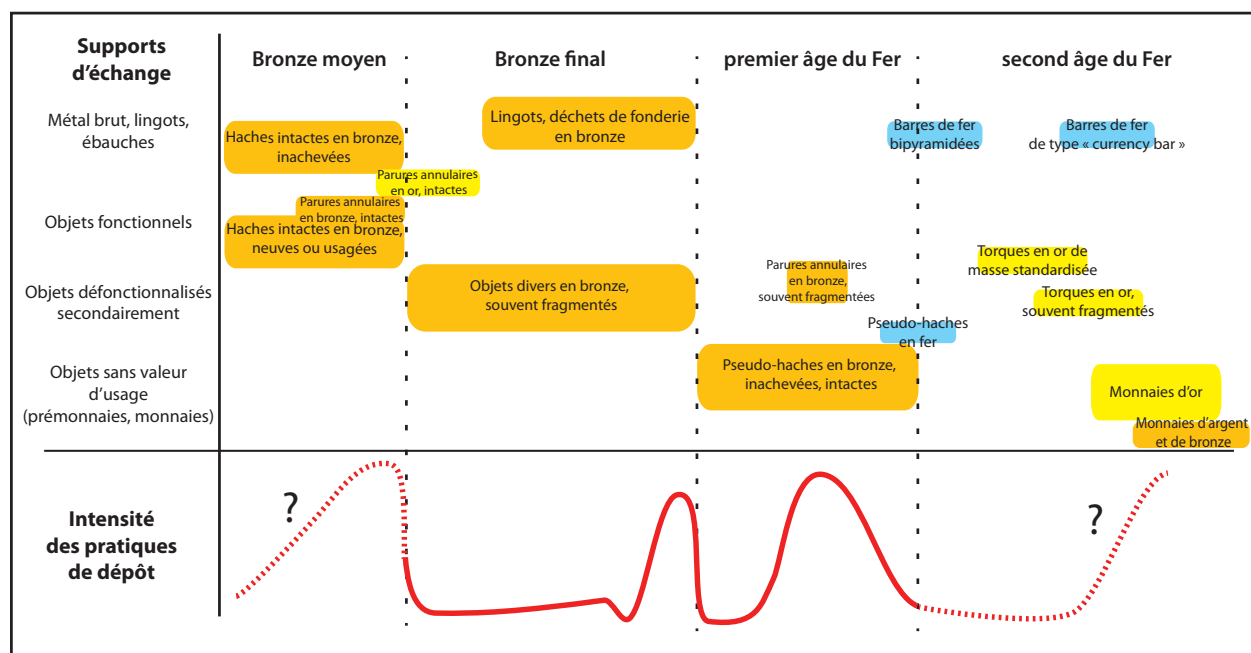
| Supports d'échange | Bronze moyen | Bronze final | premier âge du Fer | second âge du Fer |
|---|---|---|---|---|
| Métal brut, lingots, ébauches | Haches intactes en bronze, inachevées | Lingots, déchets de fonderie en bronze | Barres de fer bipyramidées | Barres de fer de type « currency bar » |
| | Parures annulaires en or, intactes | | | |
| Objets fonctionnels | Parures annulaires en bronze, intactes | | | |
| | Haches intactes en bronze, neuves ou usagées | | | Torques en or de masse standardisée |
| Objets défonctionnalisés secondairement | | Objets divers en bronze, souvent fragmentés | Parures annulaires en bronze, souvent fragmentées | Torques en or, souvent fragmentés |
| | | | Pseudo-haches en fer | |
| Objets sans valeur d'usage (prémonnaies, monnaies) | | | Pseudo-haches en bronze, inachevées, intactes | Monnaies d'or |
| | | | | Monnaies d'argent et de bronze |

Intensité des pratiques de dépôt

?

?